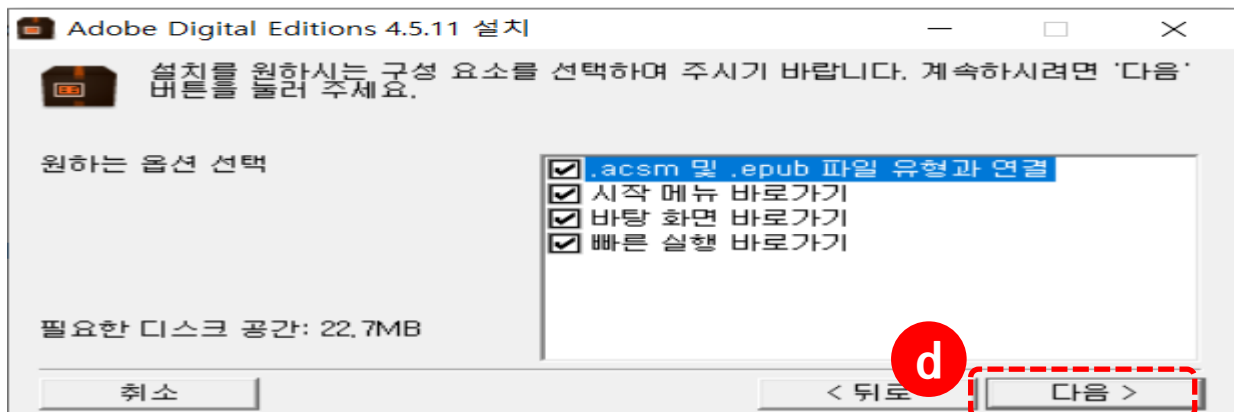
Adobe Digital Editions 4.5.11 설치

설치를 원하시는 구성 요소를 선택하여 주시기 바랍니다. 계속하시려면 '다음' 버튼을 눌러 주세요.

원하는 옵션 선택

.acsm 및 .epub 파일 유형과 연결
시작 메뉴 바로가기
바탕 화면 바로가기
빠른 실행 바로가기

필요한 디스크 공간: 22.7MB

d

취소

< 뒤로

다음 >